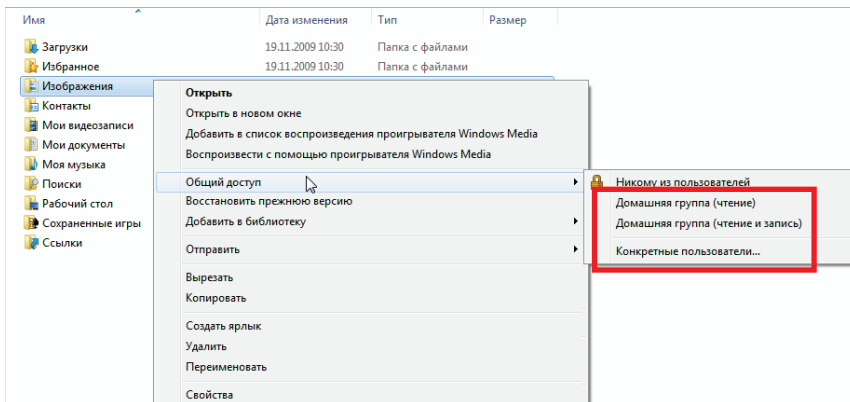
| Имя | Дата изменения | Тип | Размер |
|---|---|---|---|
| Загрузки | 19.11.2009 10:30 | Папка с файлами | |
| Избранное | 19.11.2009 10:30 | Папка с файлами | |
| Изображения | | | |
| Контакты | | | |
| Мои видеозаписи | | | |
| Мои документы | | | |
| Моя музыка | | | |
| Поиски | | | |
| Рабочий стол | | | |
| Сохраненные игры | | | |
| Ссылки | | | |

Открыть
Открыть в новом окне
Добавить в список воспроизведения проигрывателя Windows Media
Воспроизвести с помощью проигрывателя Windows Media
Общий доступ
Восстановить прежнюю версию
Добавить в библиотеку
Отправить
Вырезать
Копировать
Создать ярлык
Удалить
Переименовать
Свойства

Никому из пользователей
Домашняя группа (чтение)
Домашняя группа (чтение и запись)
Конкретные пользователи...